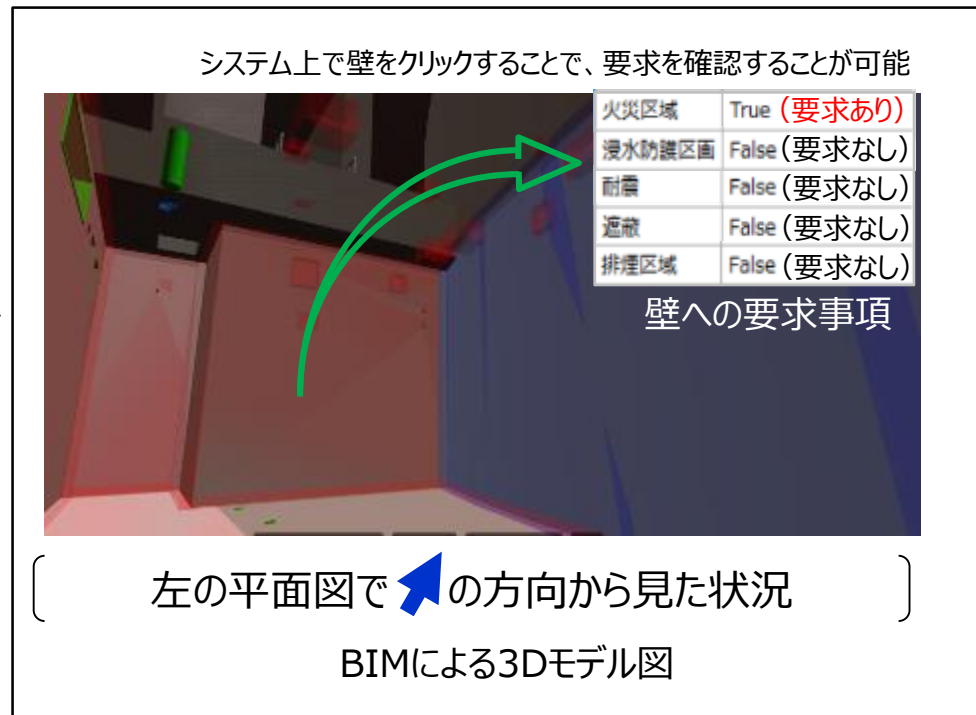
システム上で壁をクリックすることで、要求を確認することが可能

| 火災区域 | True（要求あり） |
|---|---|
| 浸水防護区画 | False（要求なし） |
| 耐震 | False（要求なし） |
| 遮蔽 | False（要求なし） |
| 排煙区域 | False（要求なし） |

壁への要求事項

左の平面図で の方向から見た状況

BIMによる3Dモデル図